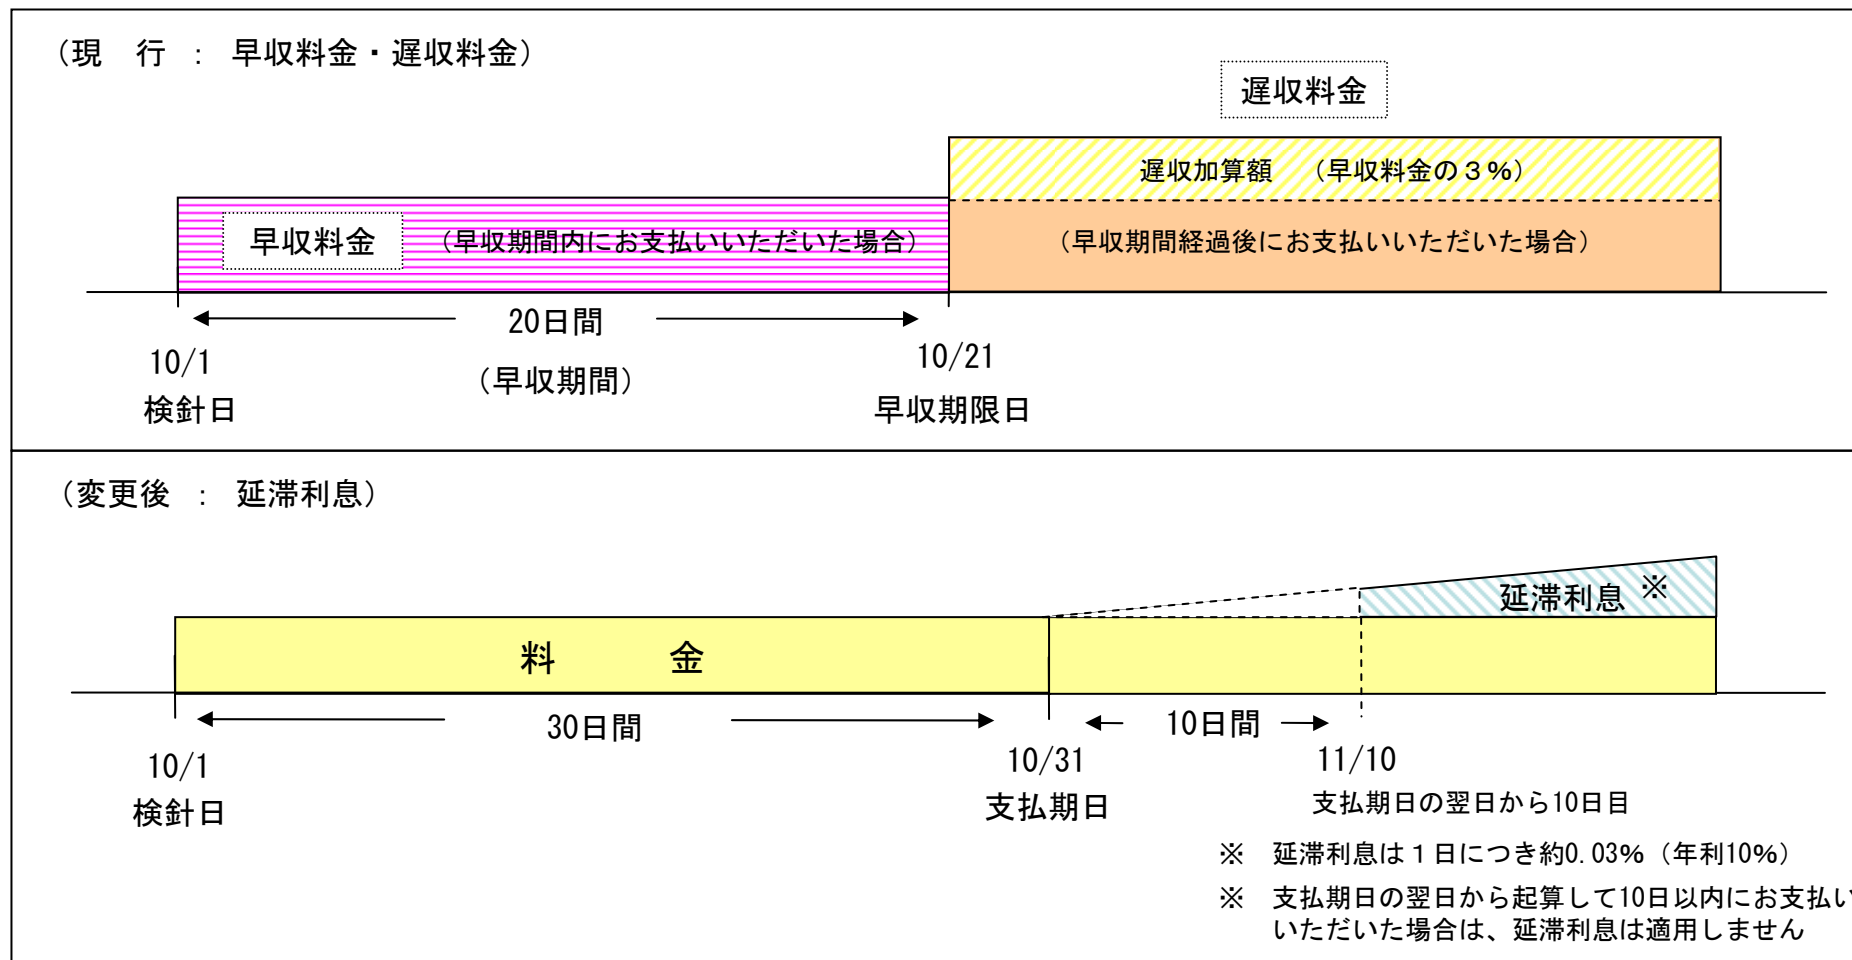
（現　行　：　早収料金・遅収料金）

遅収料金

遅収加算額　（早収料金の３%）

早収料金　（早収期間内にお支払いいただいた場合）

（早収期間経過後にお支払いいただいた場合）

20日間

10/1
検針日

（早収期間）

10/21
早収期限日

（変更後　：　延滞利息）

延滞利息 ※

料　　金

30日間

10日間

10/1
検針日

10/31
支払期日

11/10
支払期日の翌日から10日目

※　延滞利息は１日につき約0.03%（年利10%）

※　支払期日の翌日から起算して10日以内にお支払い いただいた場合は、延滞利息は適用しません